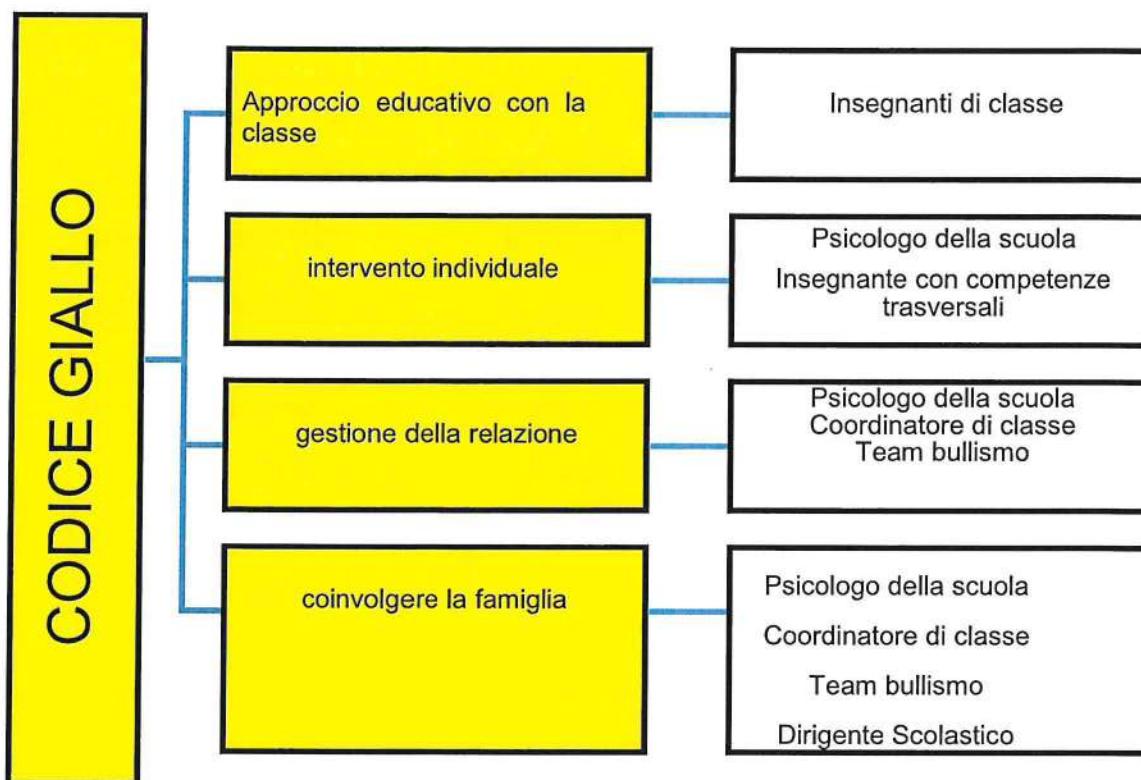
CODICE GIALLO

Approccio educativo con la classe

Insegnanti di classe

intervento individuale

Psicologo della scuola
Insegnante con competenze trasversali

gestione della relazione

Psicologo della scuola
Coordinatore di classe
Team bullismo

coinvolgere la famiglia

Psicologo della scuola
Coordinatore di classe
Team bullismo
Dirigente Scolastico